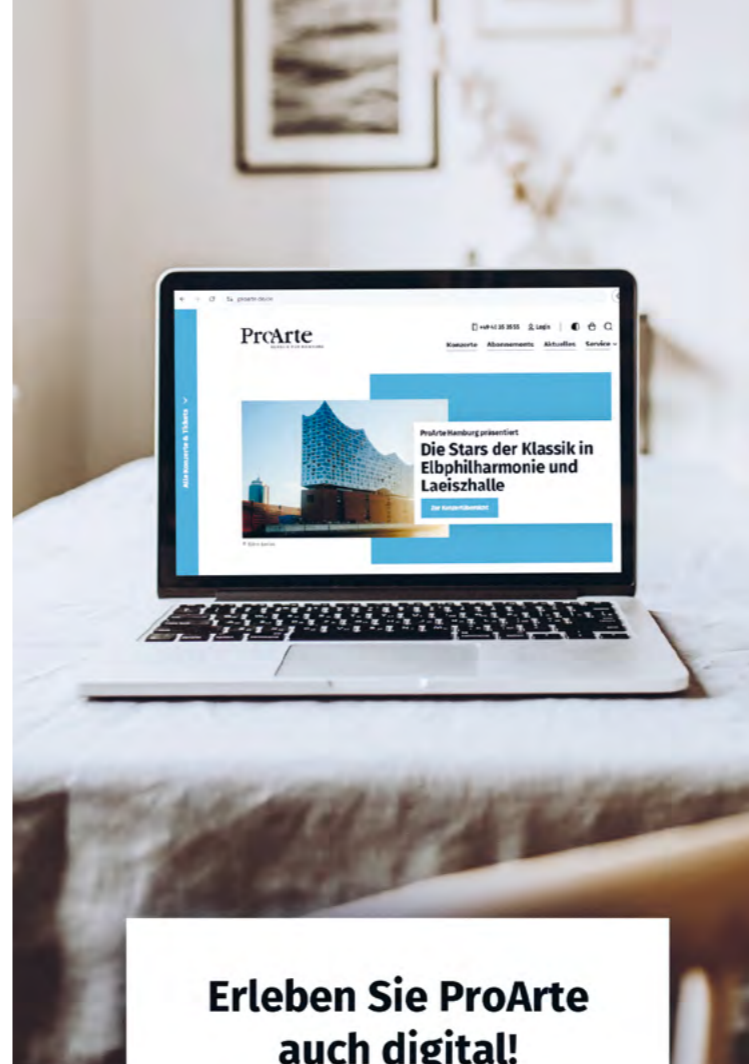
proarte.de/de

ProArte

+49 40 35 35 55 Login

Konzerte Abonnements Aktuelles Service

Alle Konzerte & Tickets

ProArte Hamburg präsentiert

Die Stars der Klassik in Elbphilharmonie und Laeiszhalle

Zur Konzertübersicht

Erleben Sie ProArte auch digital!